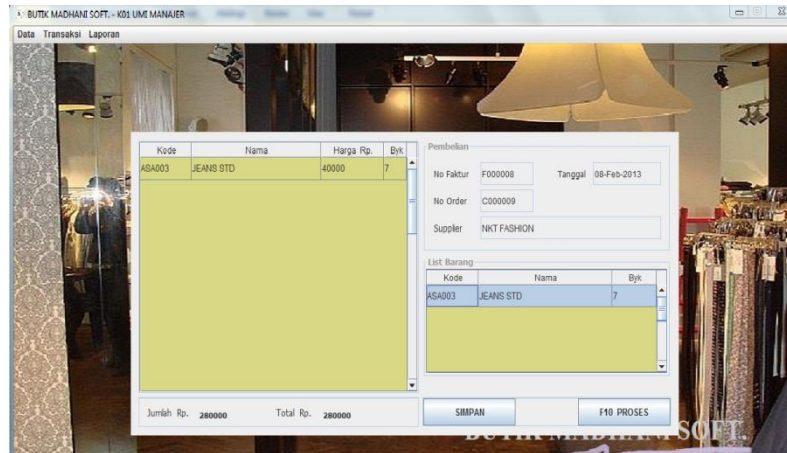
BUTIK MADHANI SOFT. - K01 UMI MANAJER

Data Transaksi Laporan

| Kode | Nama | Harga Rp. | Byk |
|---|---|---|---|
| ASA003 | JEANS STD | 40000 | 7 |

Pembelian

No Faktur F000008 Tanggal 08-Feb-2013

No Order C000009

Supplier NKT FASHION

List Barang

| Kode | Nama | Byk |
|---|---|---|
| ASA003 | JEANS STD | 7 |

Jumlah Rp. 280000 Total Rp. 280000

SIMPAN

F10 PROSES

BUTIK MADHANI SOFT.